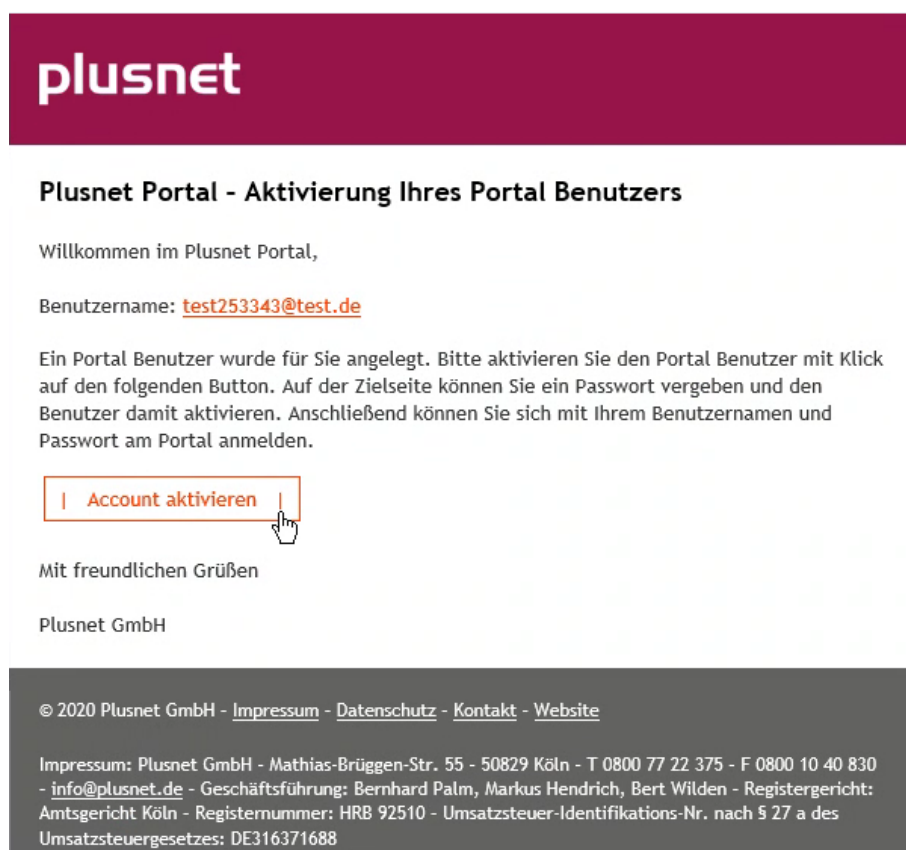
plusnet

Plusnet Portal - Aktivierung Ihres Portal Benutzers

Willkommen im Plusnet Portal,

Benutzername: test253343@test.de

Ein Portal Benutzer wurde für Sie angelegt. Bitte aktivieren Sie den Portal Benutzer mit Klick auf den folgenden Button. Auf der Zielseite können Sie ein Passwort vergeben und den Benutzer damit aktivieren. Anschließend können Sie sich mit Ihrem Benutzernamen und Passwort am Portal anmelden.

| Account aktivieren |

Mit freundlichen Grüßen

Plusnet GmbH

© 2020 Plusnet GmbH - Impressum - Datenschutz - Kontakt - Website

Impressum: Plusnet GmbH - Mathias-Brüggen-Str. 55 - 50829 Köln - T 0800 77 22 375 - F 0800 10 40 830 - info@plusnet.de - Geschäftsführung: Bernhard Palm, Markus Hendrich, Bert Wilden - Registergericht: Amtsgericht Köln - Registernummer: HRB 92510 - Umsatzsteuer-Identifikations-Nr. nach § 27 a des Umsatzsteuergesetzes: DE316371688